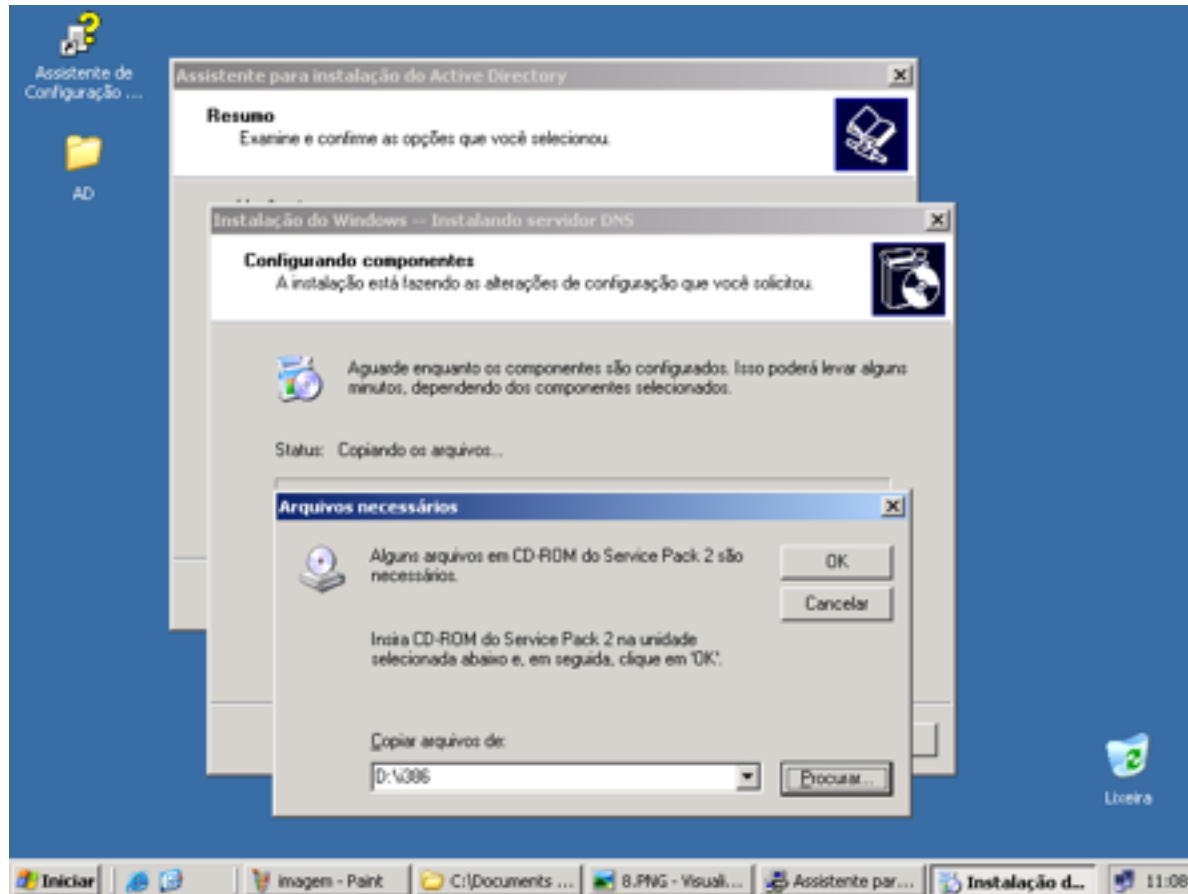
Assistente de Configuração ...

AD

Assistente para instalação do Active Directory

Resumo
Examine e confirme as opções que você selecionou.

Instalação do Windows -- Instalando servidor DNS

Configurando componentes
A instalação está fazendo as alterações de configuração que você solicitou.

Aguarde enquanto os componentes são configurados. Isso poderá levar alguns minutos, dependendo dos componentes selecionados.

Status: Copiando os arquivos...

Arquivos necessários

Alguns arquivos em CD-ROM do Service Pack 2 são necessários.

OK

Cancelar

Insira CD-ROM do Service Pack 2 na unidade selecionada abaixo e, em seguida, clique em 'OK'.

Copiar arquivos de:

D:\I386

Procurar...

Lixeira

Iniciar | Imagem - Paint | C:\Documents ... | 8.PNG - Visuali... | Assistente par... | Instalação d... | 11:08